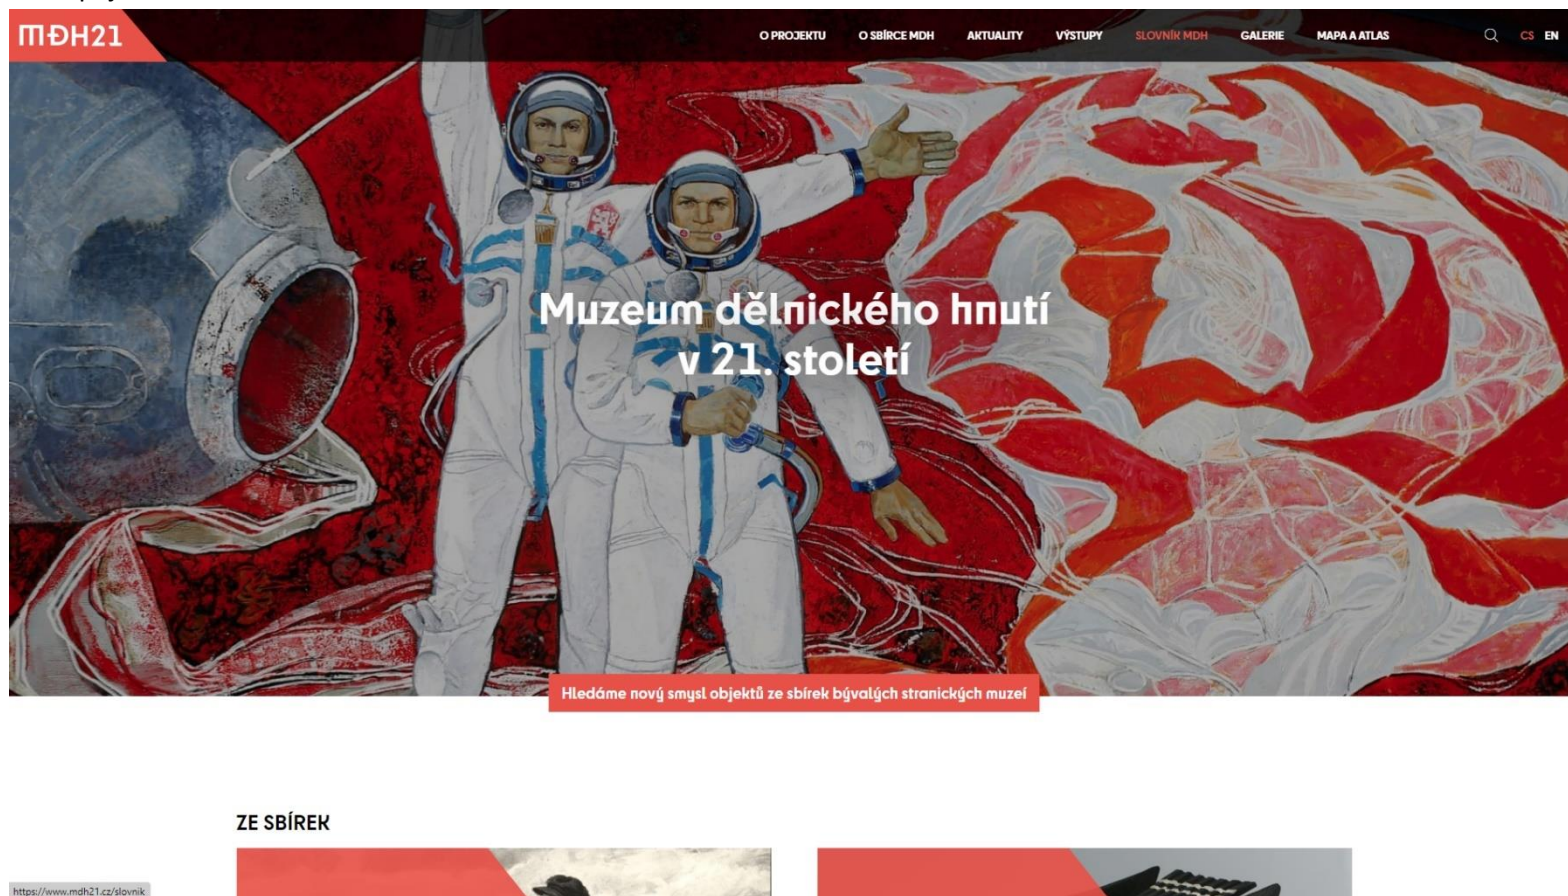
MDH21

O PROJEKTU O SBÍRCE MDH AKTUALITY VÝSTUPY SLOVNÍK MDH GALERIE MAPA A ATLAS CS EN

Muzeum dělnického hnutí v 21. století

Hledáme nový smysl objektů ze sbírek bývalých stranických muzeí

ZE SBÍREK

https://www.mdh21.cz/slovnik